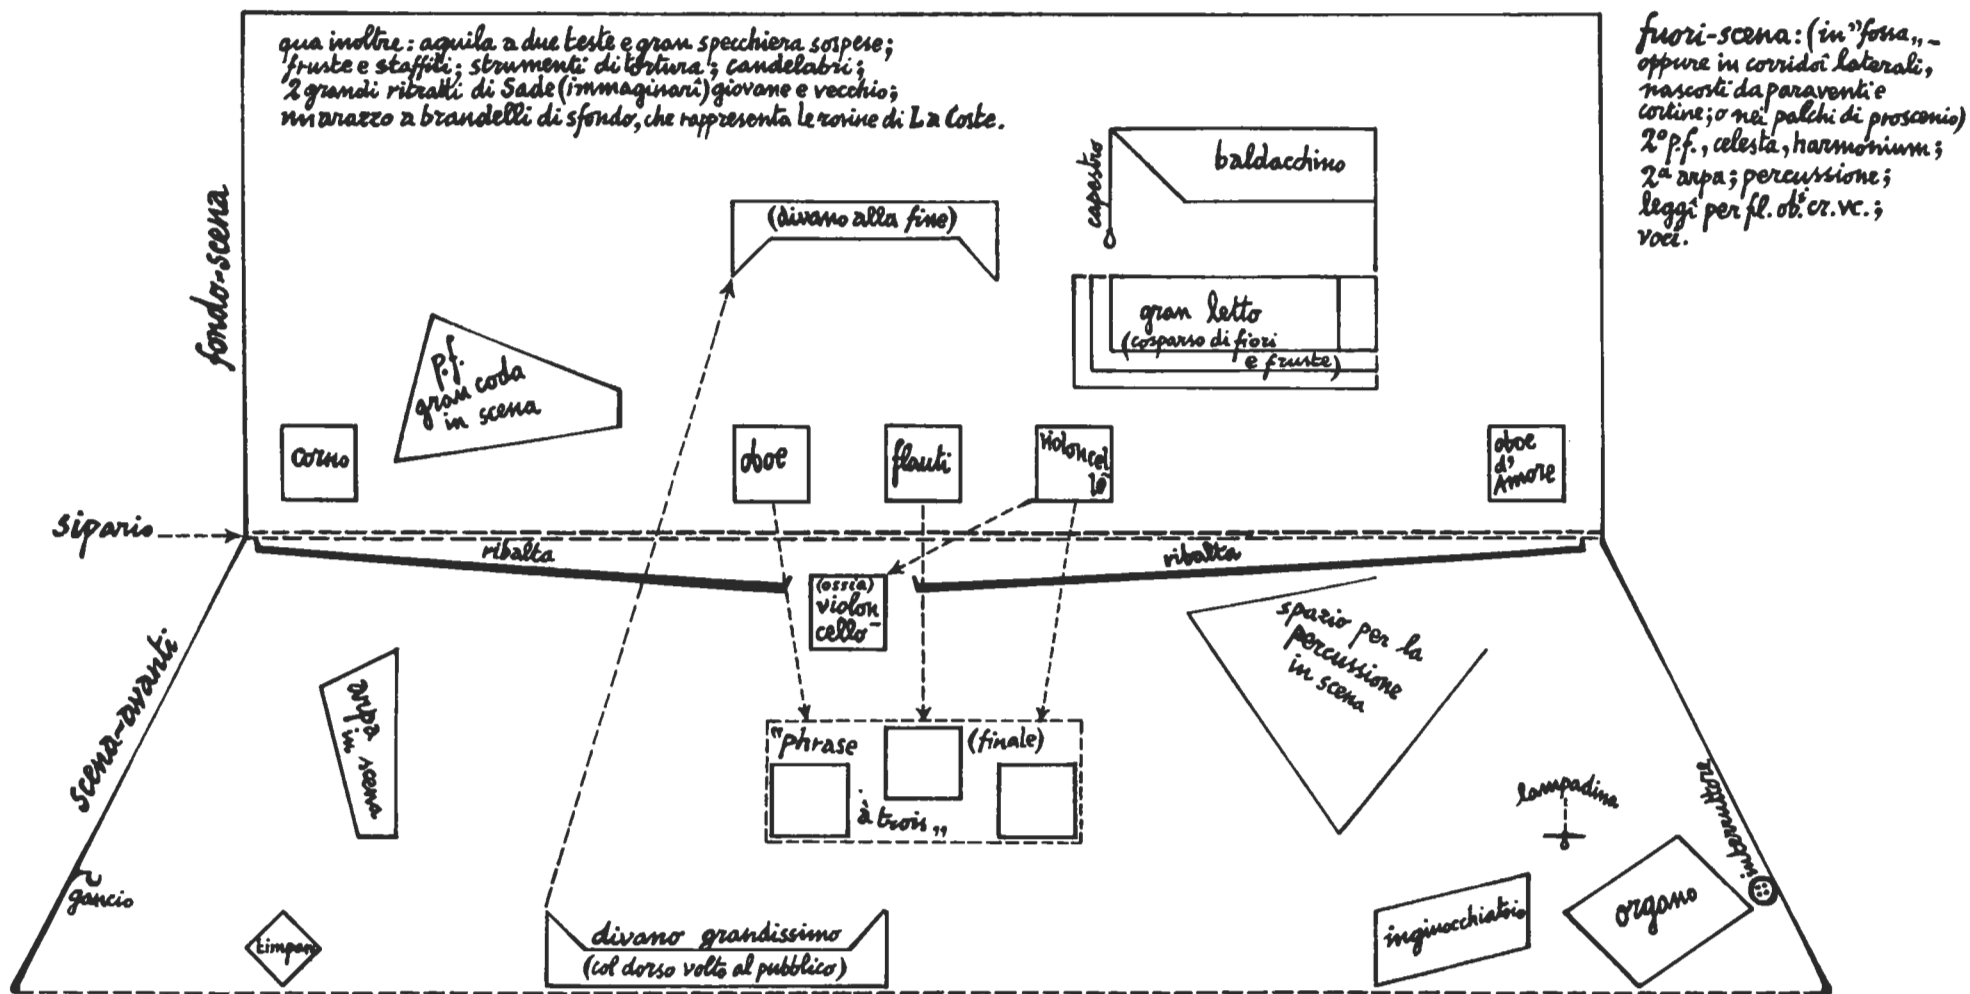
qua inoltre: aquila a due teste e gran specchiera sospese; fruste e staffili; strumenti di tortura; candelabri; 2 grandi ritratti di Sade (immaginari) giovane e vecchio; un arazzo a brandelli di sfondo, che rappresenta le rovine di La Coste.

fuori-scena: (in "fossa" - oppure in corridoi laterali, nascosti da paraventi e cortine; o nei palchi di proscenio) 2° p.f., celesta, harmonium; 2ª arpa; percussione; leggi per fl. ob. cr. vc.; voci.

fondo-scena

capestro

baldacchino

(divano alla fine)

gran letto (cosparso di fiori e fruste)

p.f. gran coda in scena

corno

oboe

flauti

violoncello

oboe d'Amore

sipario

ribalta

ribalta

(ossia) violoncello

spazio per la percussione in scena

scena-avanti

arpa in scena

"Phrase (finale) à trois"

lampadina

interruttore

gancio

timpani

divano grandissimo (col dorso volto al pubblico)

inginocchiatoio

organo